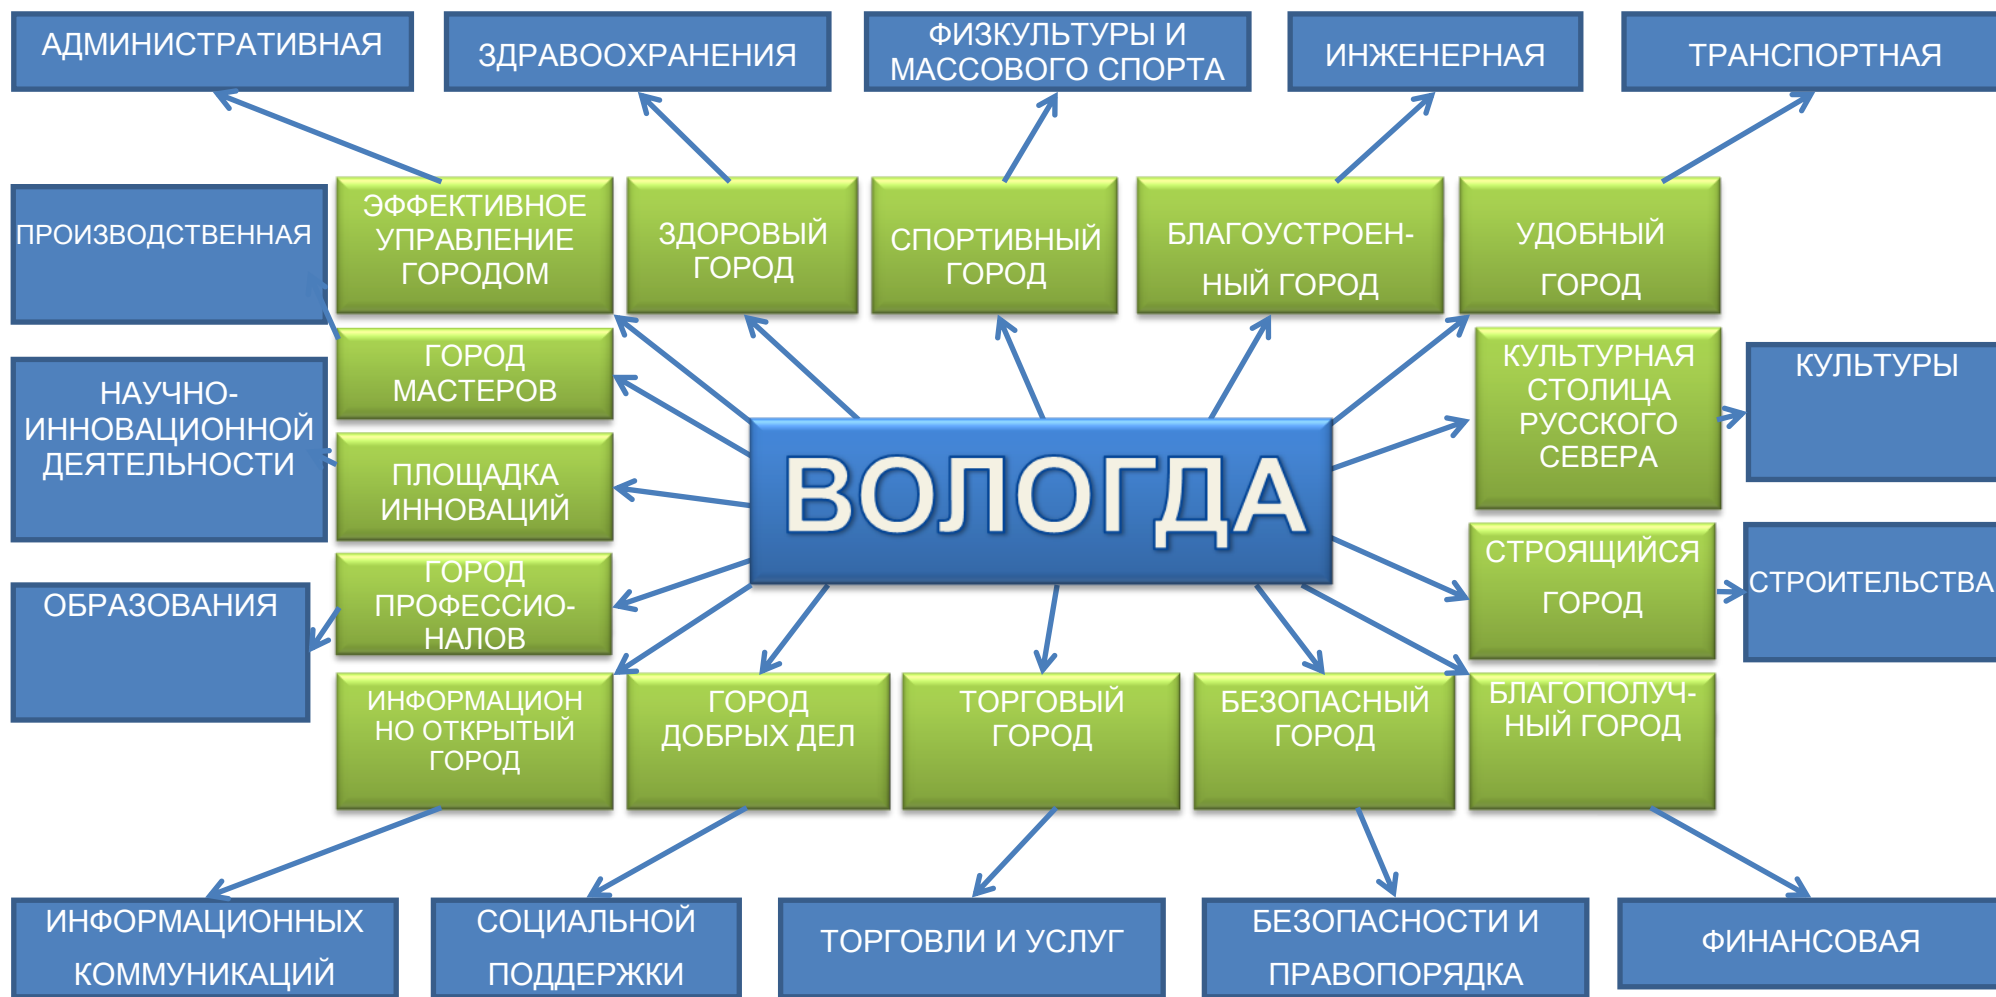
АДМИНИСТРАТИВНАЯ

ЗДРАВООХРАНЕНИЯ

ФИЗКУЛЬТУРЫ И МАССОВОГО СПОРТА

ИНЖЕНЕРНАЯ

ТРАНСПОРТНАЯ

ПРОИЗВОДСТВЕННАЯ

ЭФФЕКТИВНОЕ УПРАВЛЕНИЕ ГОРОДОМ

ЗДОРОВЫЙ ГОРОД

СПОРТИВНЫЙ ГОРОД

БЛАГОУСТРОЕННЫЙ ГОРОД

УДОБНЫЙ ГОРОД

НАУЧНО-ИННОВАЦИОННОЙ ДЕЯТЕЛЬНОСТИ

ГОРОД МАСТЕРОВ

ПЛОЩАДКА ИННОВАЦИЙ

ВОЛОГДА

КУЛЬТУРНАЯ СТОЛИЦА РУССКОГО СЕВЕРА

КУЛЬТУРЫ

ОБРАЗОВАНИЯ

ГОРОД ПРОФЕССИОНАЛОВ

СТРОЯЩИЙСЯ ГОРОД

СТРОИТЕЛЬСТВА

ИНФОРМАЦИОННО ОТКРЫТЫЙ ГОРОД

ГОРОД ДОБРЫХ ДЕЛ

ТОРГОВЫЙ ГОРОД

БЕЗОПАСНЫЙ ГОРОД

БЛАГОПОЛУЧНЫЙ ГОРОД

ИНФОРМАЦИОННЫХ КОММУНИКАЦИЙ

СОЦИАЛЬНОЙ ПОДДЕРЖКИ

ТОРГОВЛИ И УСЛУГ

БЕЗОПАСНОСТИ И ПРАВОПОРЯДКА

ФИНАНСОВАЯ